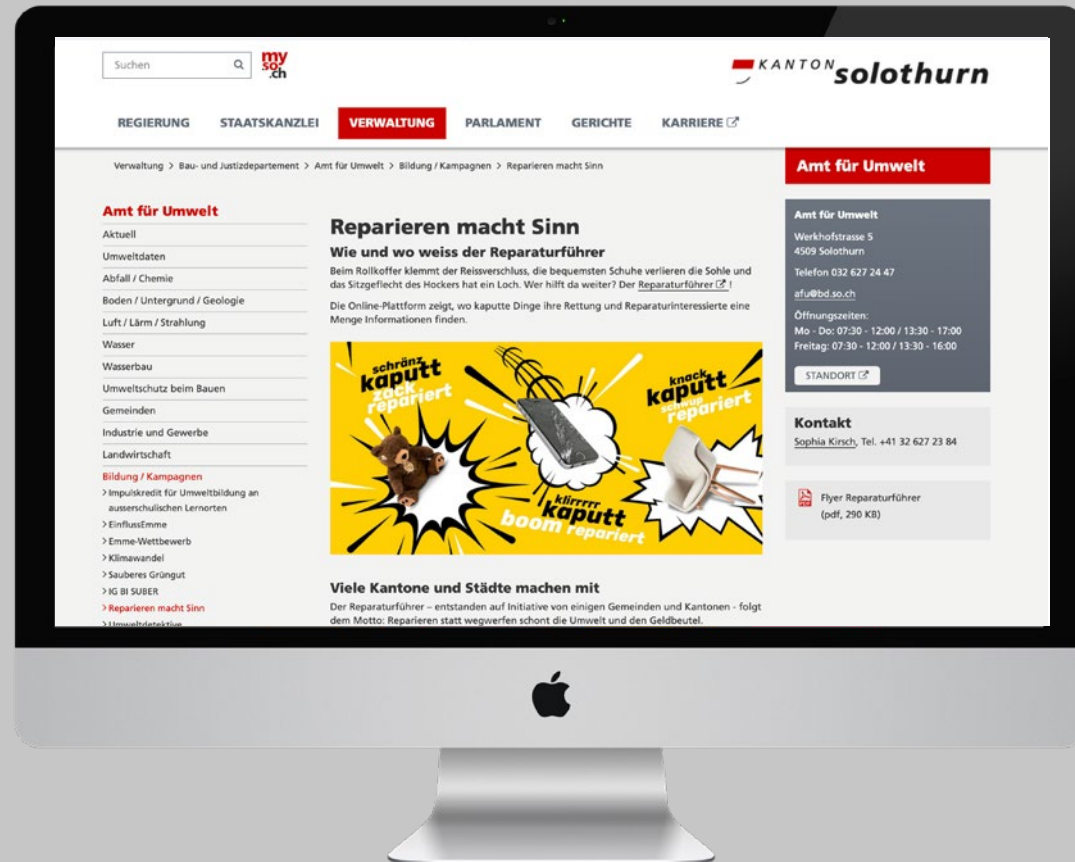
Suchen

my so .ch

KANTON solothurn

REGIERUNG STAATSKANZLEI VERWALTUNG PARLAMENT GERICHTE KARRIERE

Verwaltung > Bau- und Justizdepartement > Amt für Umwelt > Bildung / Kampagnen > Reparieren macht Sinn

Amt für Umwelt

Amt für Umwelt
Aktuell
Umweltdaten
Abfall / Chemie
Boden / Untergrund / Geologie
Luft / Lärm / Strahlung
Wasser
Wasserbau
Umweltschutz beim Bauen
Gemeinden
Industrie und Gewerbe
Landwirtschaft
Bildung / Kampagnen
> Impulskredit für Umweltbildung an ausserschulischen Lernorten
> EinflussEmme
> Emme-Wettbewerb
> Klimawandel
> Sauberes Grüngut
> IG BI SUBER
> Reparieren macht Sinn
> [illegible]

Reparieren macht Sinn

Wie und wo weiss der Reparaturführer

Beim Rollkoffer klemmt der Reissverschluss, die bequemsten Schuhe verlieren die Sohle und das Sitzgeflecht des Hockers hat ein Loch. Wer hilft da weiter? Der Reparaturführer !

Die Online-Plattform zeigt, wo kaputte Dinge ihre Rettung und Reparaturinteressierte eine Menge Informationen finden.

schränz kaputt zack repariert

knack kaputt schrup repariert

klirrrrr kaputt boom repariert

Viele Kantone und Städte machen mit

Der Reparaturführer – entstanden auf Initiative von einigen Gemeinden und Kantonen - folgt dem Motto: Reparieren statt wegwerfen schont die Umwelt und den Geldbeutel.

Amt für Umwelt
Werkhofstrasse 5
4509 Solothurn
Telefon 032 627 24 47
afu@bd.so.ch
Öffnungszeiten:
Mo - Do: 07:30 - 12:00 / 13:30 - 17:00
Freitag: 07:30 - 12:00 / 13:30 - 16:00

STANDORT

Kontakt
Sophia Kirsch, Tel. +41 32 627 23 84

Flyer Reparaturführer (pdf, 290 KB)